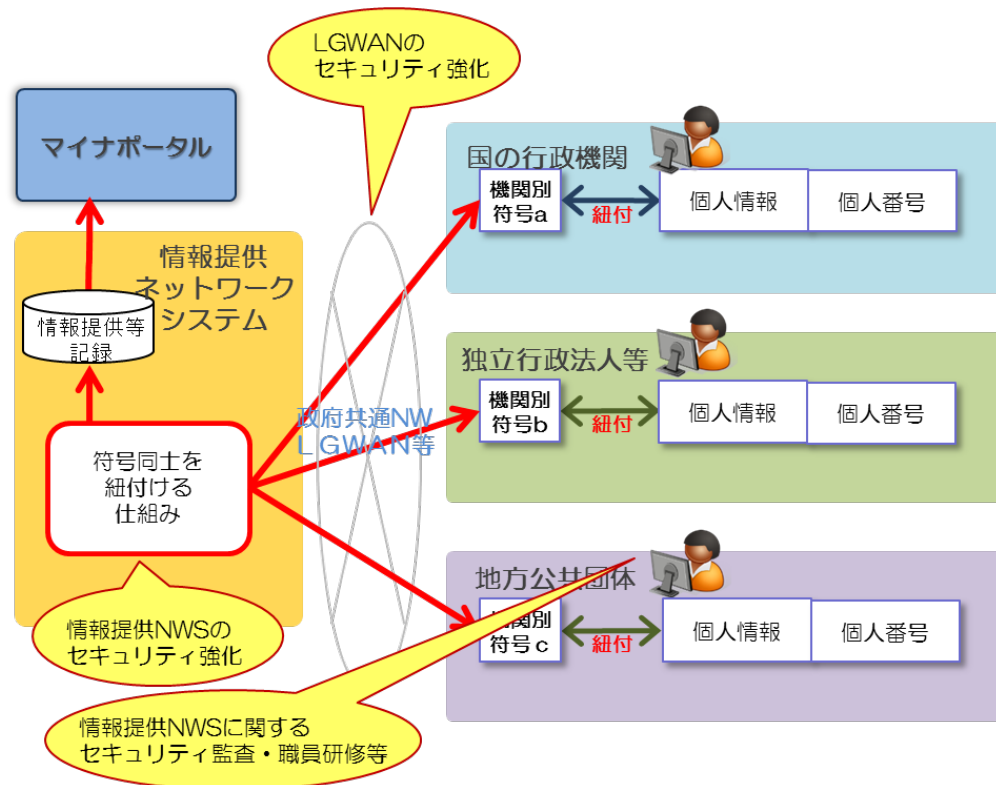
LGWANの
セキュリティ強化

マイナポータル

情報提供
ネットワーク
システム

情報提供等
記録

符号同士を
紐付ける
仕組み

情報提供NWSの
セキュリティ強化

政府共通NW
LGWAN等

国の行政機関

機関別
符号a

紐付

個人情報

個人番号

独立行政法人等

機関別
符号b

紐付

個人情報

個人番号

地方公共団体

機関別
符号c

紐付

個人情報

個人番号

情報提供NWSに関する
セキュリティ監査・職員研修等